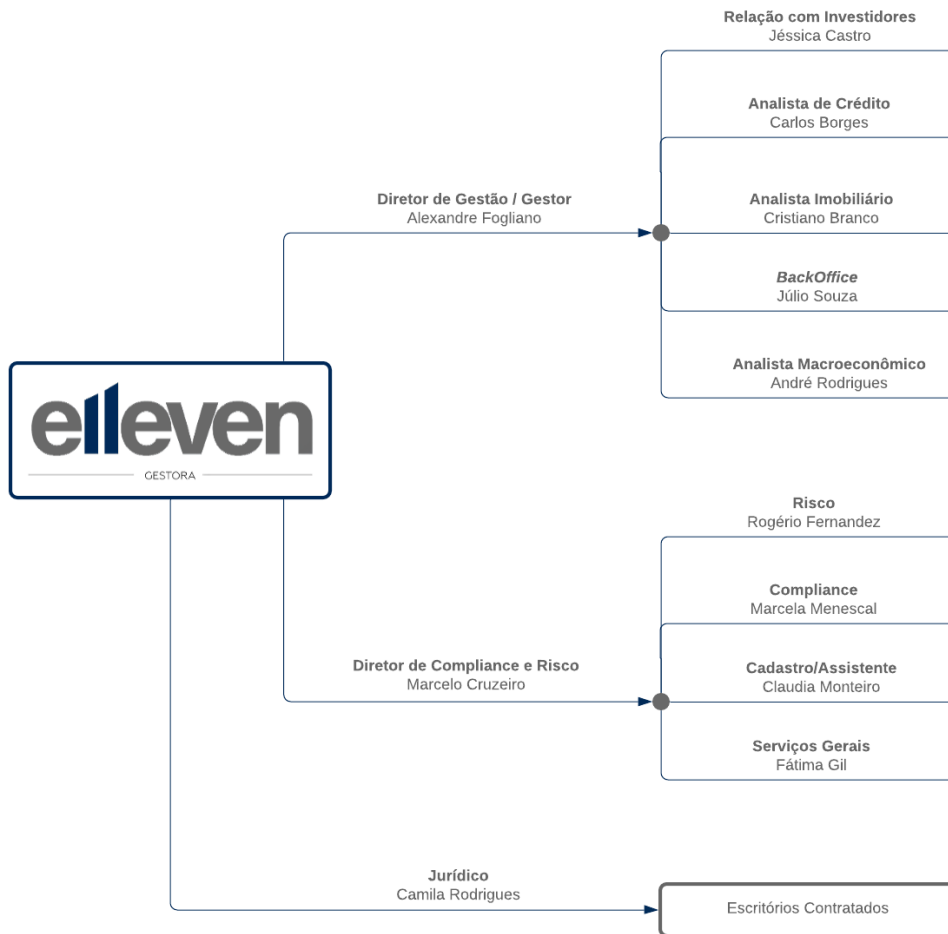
elleven
GESTORA

Diretor de Gestão / Gestor
Alexandre Fogliano

Relação com Investidores
Jéssica Castro

Analista de Crédito
Carlos Borges

Analista Imobiliário
Cristiano Branco

*BackOffice*
Júlio Souza

Analista Macroeconômico
André Rodrigues

Diretor de Compliance e Risco
Marcelo Cruzeiro

Risco
Rogério Fernandez

Compliance
Marcela Menescal

Cadastro/Assistente
Claudia Monteiro

Serviços Gerais
Fátima Gil

Jurídico
Camila Rodrigues

Escritórios Contratados